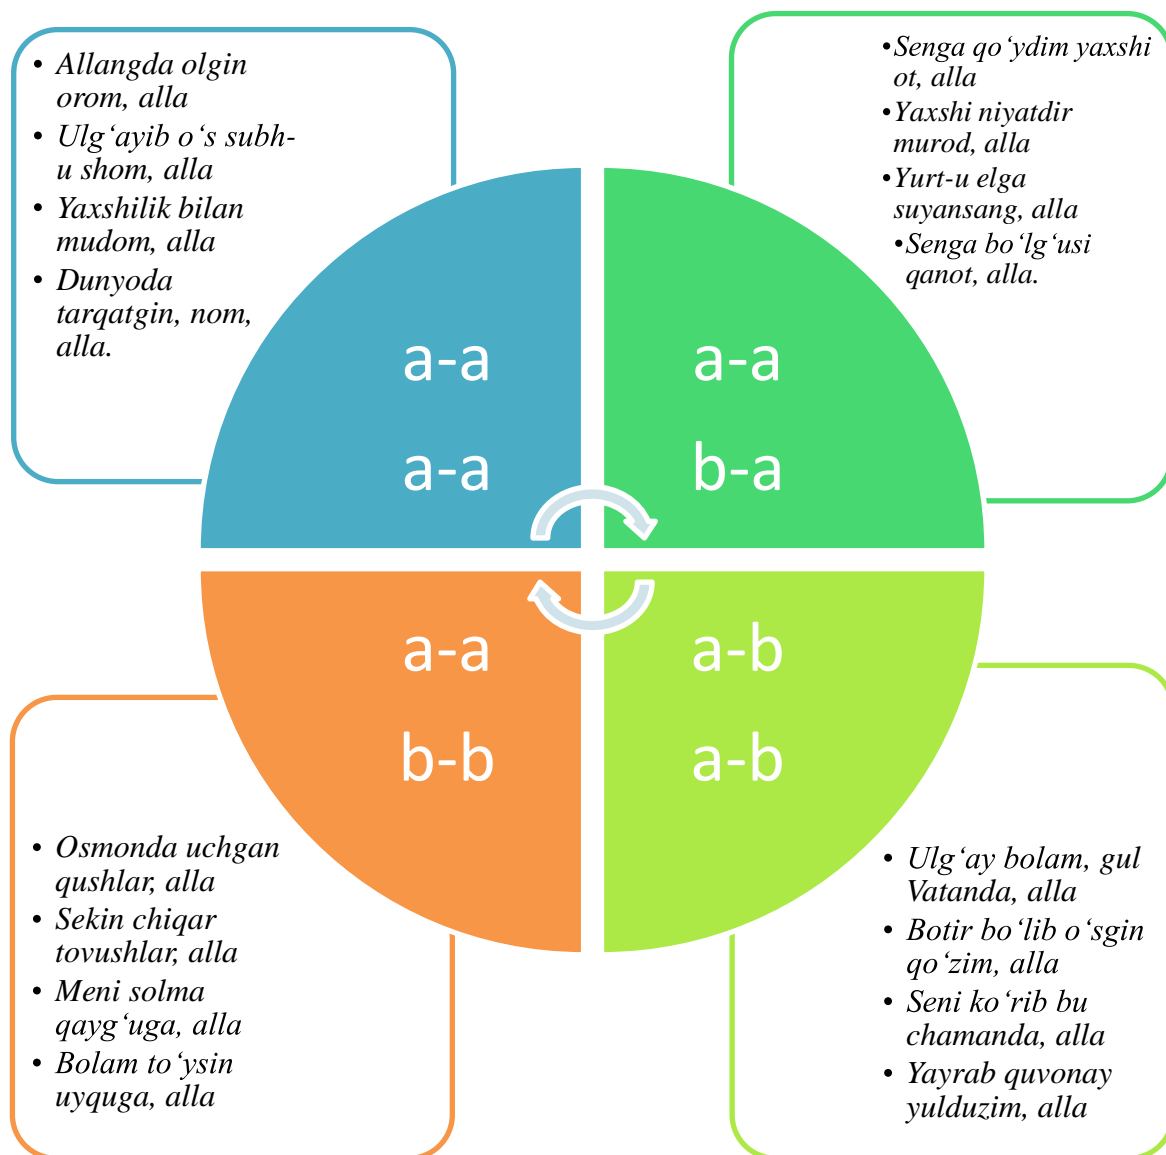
• Allangda olgin orom, alla
• Ulg‘ayib o‘s subh-u shom, alla
• Yaxshilik bilan mudom, alla
• Dunyoda tarqatgin, nom, alla.

•Senga qo‘ydim yaxshi ot, alla
•Yaxshi niyatdir murod, alla
•Yurt-u elga suyansang, alla
•Senga bo‘lg‘usi qanot, alla.

a-a
a-a

a-a
b-a

a-a
b-b

a-b
a-b

• Osmonda uchgan qushlar, alla
• Sekin chiqar tovushlar, alla
• Meni solma qayg‘uga, alla
• Bolam to‘ysin uyquga, alla

• Ulg‘ay bolam, gul Vatanda, alla
• Botir bo‘lib o‘sgin qo‘zim, alla
• Seni ko‘rib bu chamanda, alla
• Yayrab quvonay yulduzim, alla